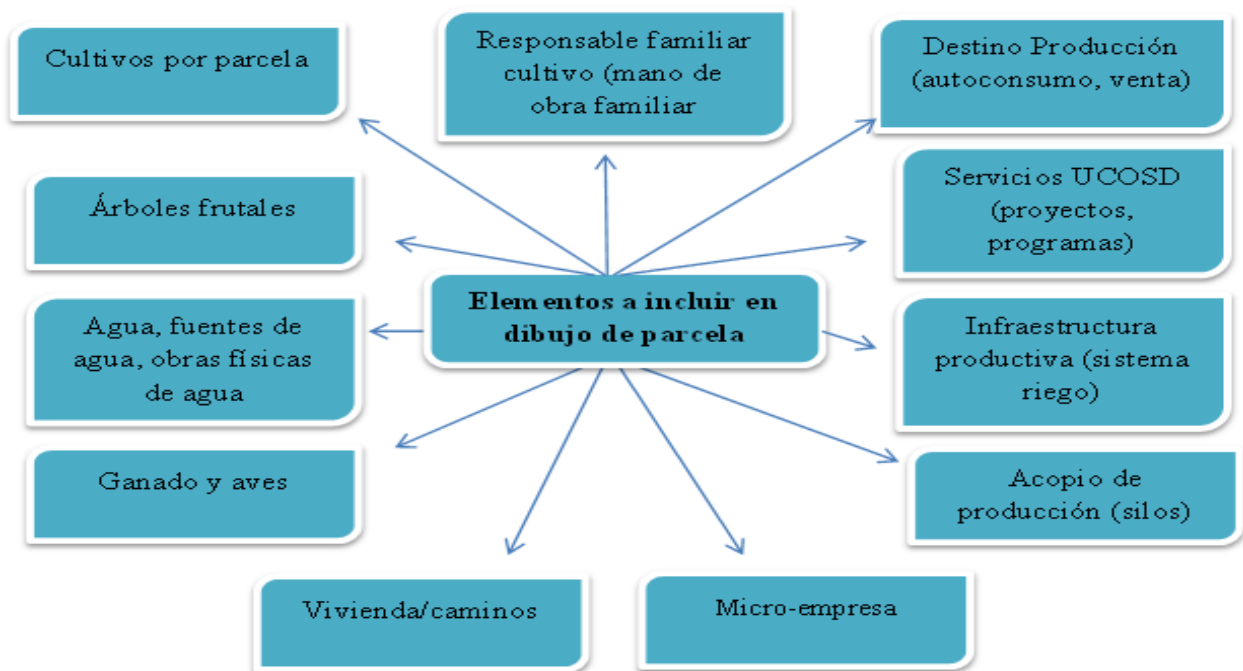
Cultivos por parcela

Responsable familiar cultivo (mano de obra familiar

Destino Producción (autoconsumo, venta)

Árboles frutales

Servicios UCOSD (proyectos, programas)

Elementos a incluir en dibujo de parcela

Agua, fuentes de agua, obras físicas de agua

Infraestructura productiva (sistema riego)

Ganado y aves

Acopio de producción (silos)

Vivienda/caminos

Micro-empresa